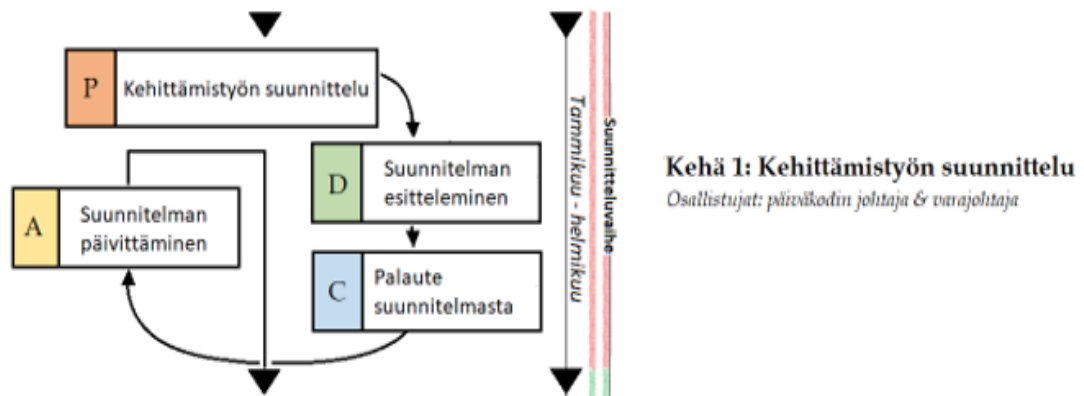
P Kehittämistyön suunnittelu

D Suunnitelman esitteleminen

A Suunnitelman päivittäminen

C Palaute suunnitelmasta

Tammikuu - helmikuu

Suunnitteluvaihe

Kehä 1: Kehittämistyön suunnittelu
Osallistujat: päiväkodin johtaja & varajohtaja